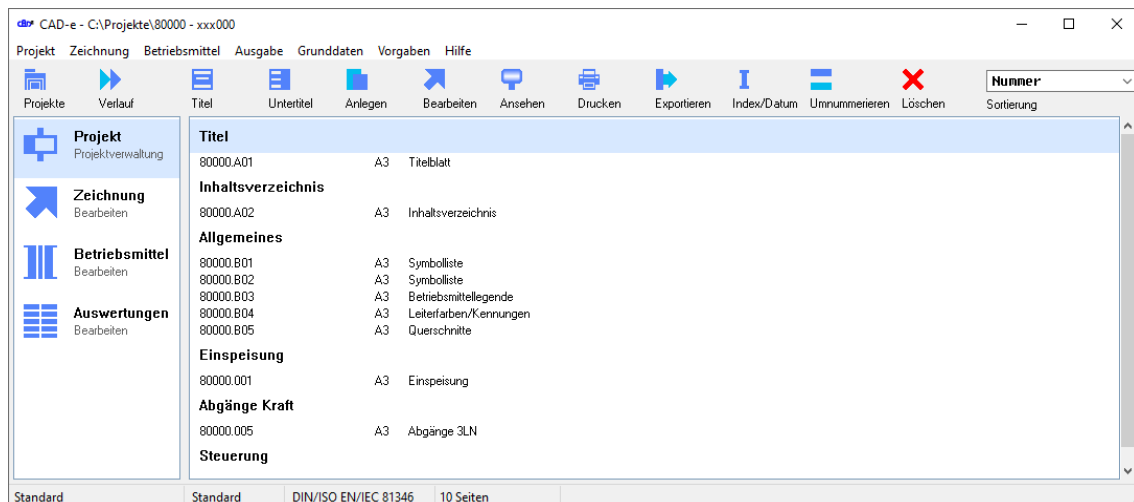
CAD-e - C:\Projekte\80000 - xxx000

Projekt Zeichnung Betriebsmittel Ausgabe Grunddaten Vorgaben Hilfe

Projekte Verlauf Titel Untertitel Anlegen Bearbeiten Ansehen Drucken Exportieren Index/Datum Umnummerieren Löschen

Nummer
Sortierung

Projekt
Projektverwaltung

Zeichnung
Bearbeiten

Betriebsmittel
Bearbeiten

Auswertungen
Bearbeiten

Titel

80000.A01 A3 Titelblatt

Inhaltsverzeichnis

80000.A02 A3 Inhaltsverzeichnis

Allgemeines

80000.B01 A3 Symbolliste
80000.B02 A3 Symbolliste
80000.B03 A3 Betriebsmittellegende
80000.B04 A3 Leiterfarben/Kennungen
80000.B05 A3 Querschnitte

Einspeisung

80000.001 A3 Einspeisung

Abgänge Kraft

80000.005 A3 Abgänge 3LN

Steuerung

Standard Standard DIN/ISO EN/IEC 81346 10 Seiten